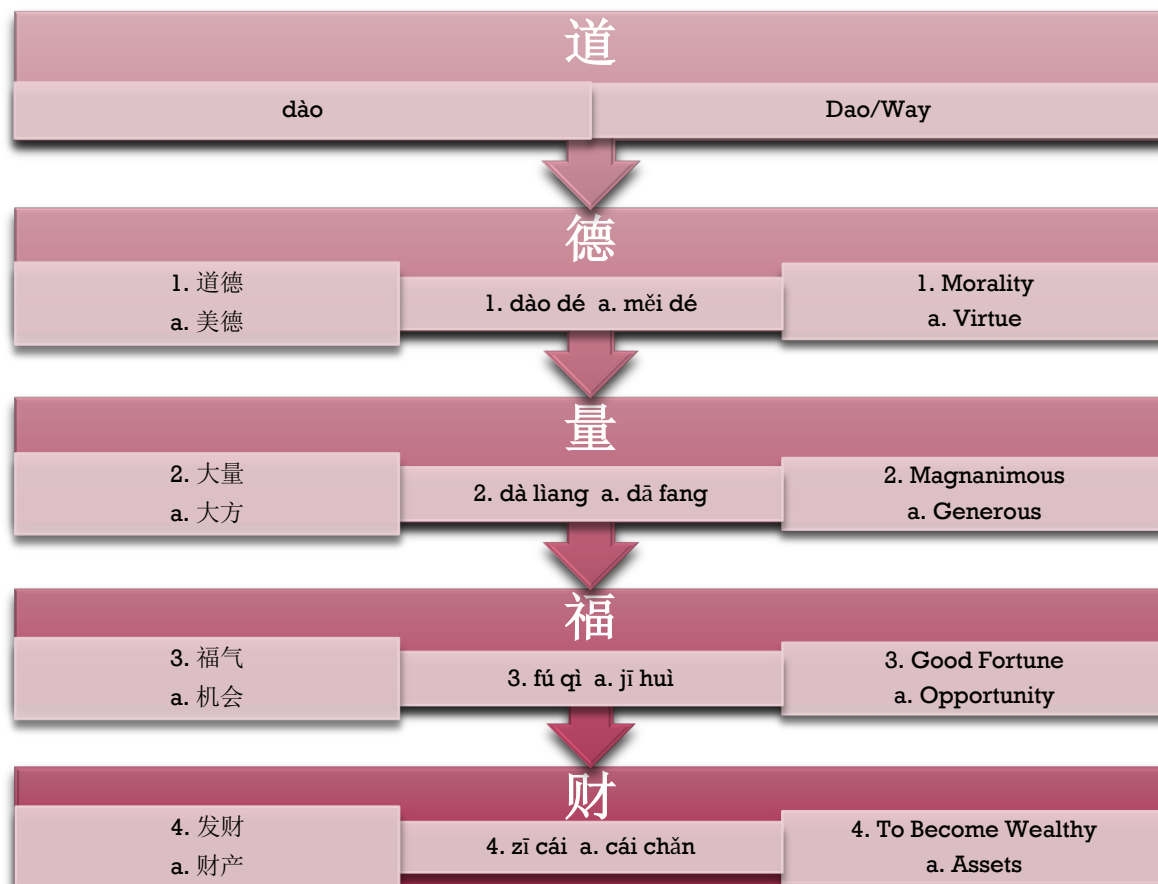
道

dào

Dao/Way

德

1. 道德
a. 美德

1. dào dé a. měi dé

1. Morality
a. Virtue

量

2. 大量
a. 大方

2. dà lìang a. dā fang

2. Magnanimous
a. Generous

福

3. 福气
a. 机会

3. fú qì a. jī huì

3. Good Fortune
a. Opportunity

财

4. 发财
a. 财产

4. zī cái a. cái chǎn

4. To Become Wealthy
a. Assets